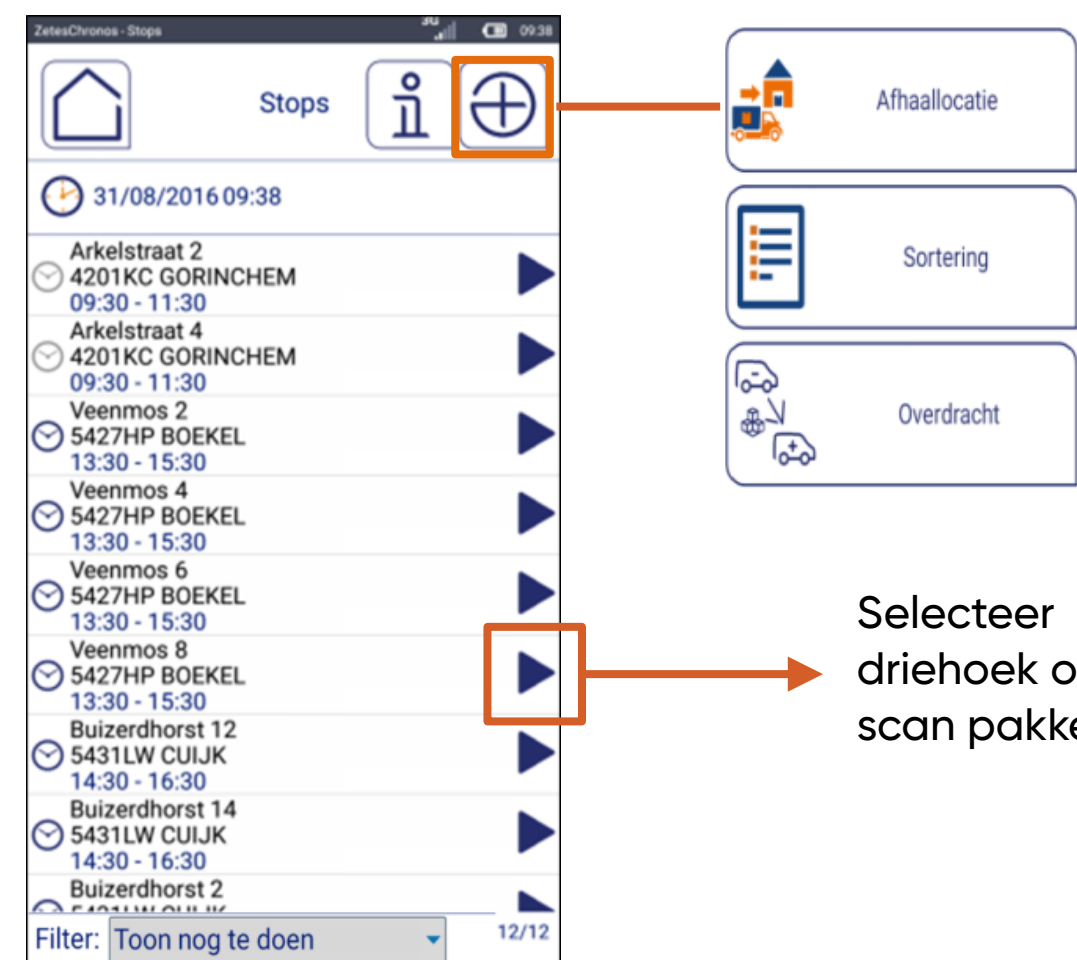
ZetesChronos - Stops 3G 09:38

Stops

31/08/2016 09:38

Arkelstraat 2
4201KC GORINCHEM
09:30 - 11:30

Arkelstraat 4
4201KC GORINCHEM
09:30 - 11:30

Veenmos 2
5427HP BOEKEL
13:30 - 15:30

Veenmos 4
5427HP BOEKEL
13:30 - 15:30

Veenmos 6
5427HP BOEKEL
13:30 - 15:30

Veenmos 8
5427HP BOEKEL
13:30 - 15:30

Buizerdhorst 12
5431LW CUIJK
14:30 - 16:30

Buizerdhorst 14
5431LW CUIJK
14:30 - 16:30

Buizerdhorst 2
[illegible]

Filter: Toon nog te doen 12/12

Afhaallocatie

Sortering

Overdracht

Selecteer driehoek o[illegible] scan pakk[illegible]